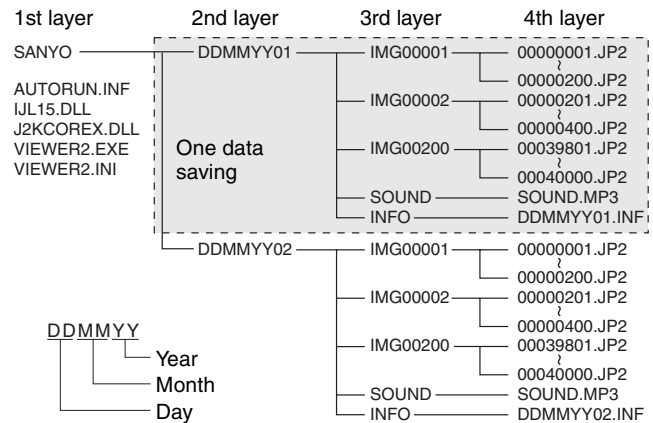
1st layer 2nd layer 3rd layer 4th layer

SANYO

AUTORUN.INF
IJL15.DLL
J2KCOREX.DLL
VIEWER2.EXE
VIEWER2.INI

DDMMYY01

One data saving

IMG00001
00000001.JP2
~
00000200.JP2

IMG00002
00000201.JP2
~
00000400.JP2

IMG00200
00039801.JP2
~
00040000.JP2

SOUND
SOUND.MP3

INFO
DDMMYY01.INF

DDMMYY02

IMG00001
00000001.JP2
~
00000200.JP2

IMG00002
00000201.JP2
~
00000400.JP2

IMG00200
00039801.JP2
~
00040000.JP2

SOUND
SOUND.MP3

INFO
DDMMYY02.INF

DDMMYY
Year
Month
Day